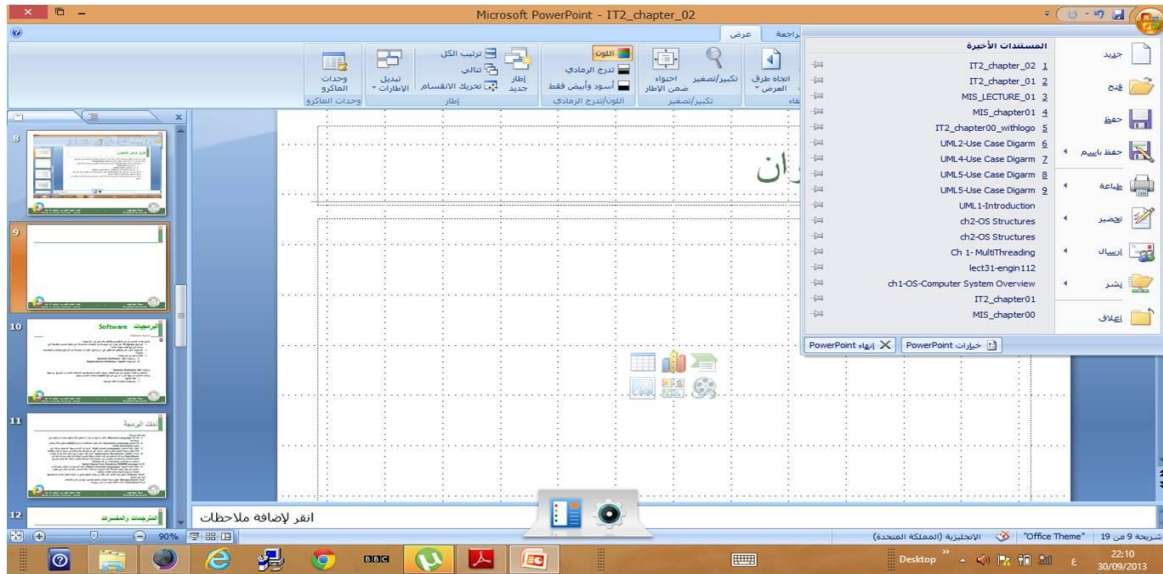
Microsoft PowerPoint - IT2_chapter_02

عرض مراجعة

اتجاه طرق العرض
تكبير/تصغير
احتواء ضمن الإطار
تكبير/تصغير
اللون
تدرج الرمادي
أسود وأبيض فقط
اللون/تدرج الرمادي
إطار جديد
ترتيب الكل
تتالي
تحريك الانقسام
إطار
تبديل الإطارات
وحدات الماكرو
وحدات الماكرو

المستندات الأخيرة
IT2_chapter_02 1
IT2_chapter_01 2
MIS_LECTURE_01 3
MIS_chapter01 4
IT2_chapter00_withlogo 5
UML2-Use Case Digarm 6
UML4-Use Case Digarm 7
UML5-Use Case Digarm 8
UML5-Use Case Digarm 9
UML1-Introduction
ch2-OS Structures
ch2-OS Structures
Ch 1- MultiThreading
lect31-engin112
ch1-OS-Computer System Overview
IT2_chapter01
MIS_chapter00

جديد
فتح
حفظ
حفظ باسم
طباعة
تحضير
إرسال
نشر
إغلاق

خيارات PowerPoint
إنهاء PowerPoint

8
9
10
البرمجيات Software
11
12

ران

انقر لإضافة ملاحظات

شريحة 9 من 19 | "Office Theme" | الانجليزية (المملكة المتحدة)
90%
Desktop
22:10
30/09/2013